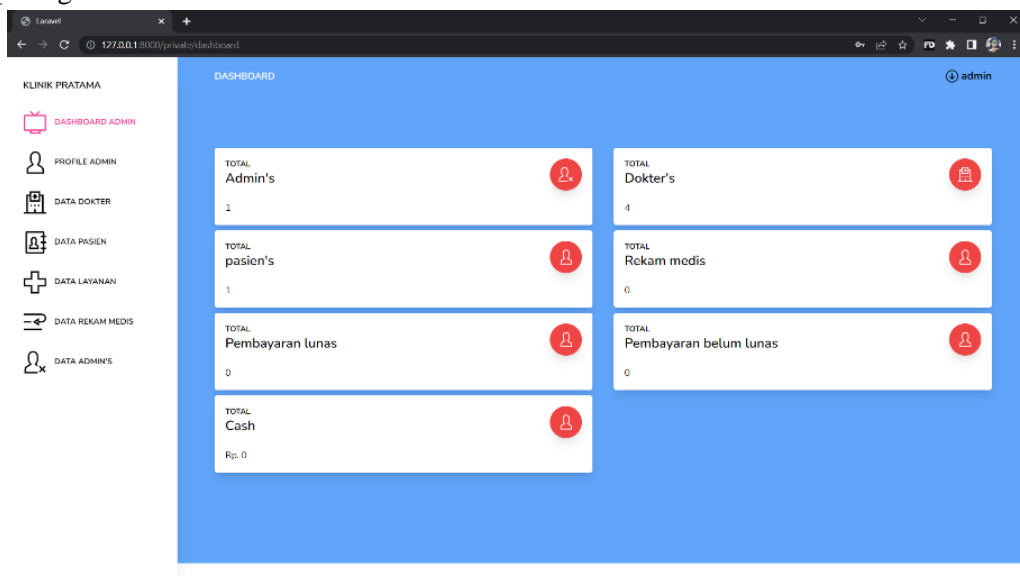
Laravel

127.0.0.1:8000/private/dashboard

KLINIK PRATAMA

DASHBOARD ADMIN

PROFILE ADMIN

DATA DOKTER

DATA PASIEN

DATA LAYANAN

DATA REKAM MEDIS

DATA ADMIN'S

DASHBOARD

admin

TOTAL
Admin's
1

TOTAL
Dokter's
4

TOTAL
pasien's
1

TOTAL
Rekam medis
0

TOTAL
Pembayaran lunas
0

TOTAL
Pembayaran belum lunas
0

TOTAL
Cash
Rp. 0